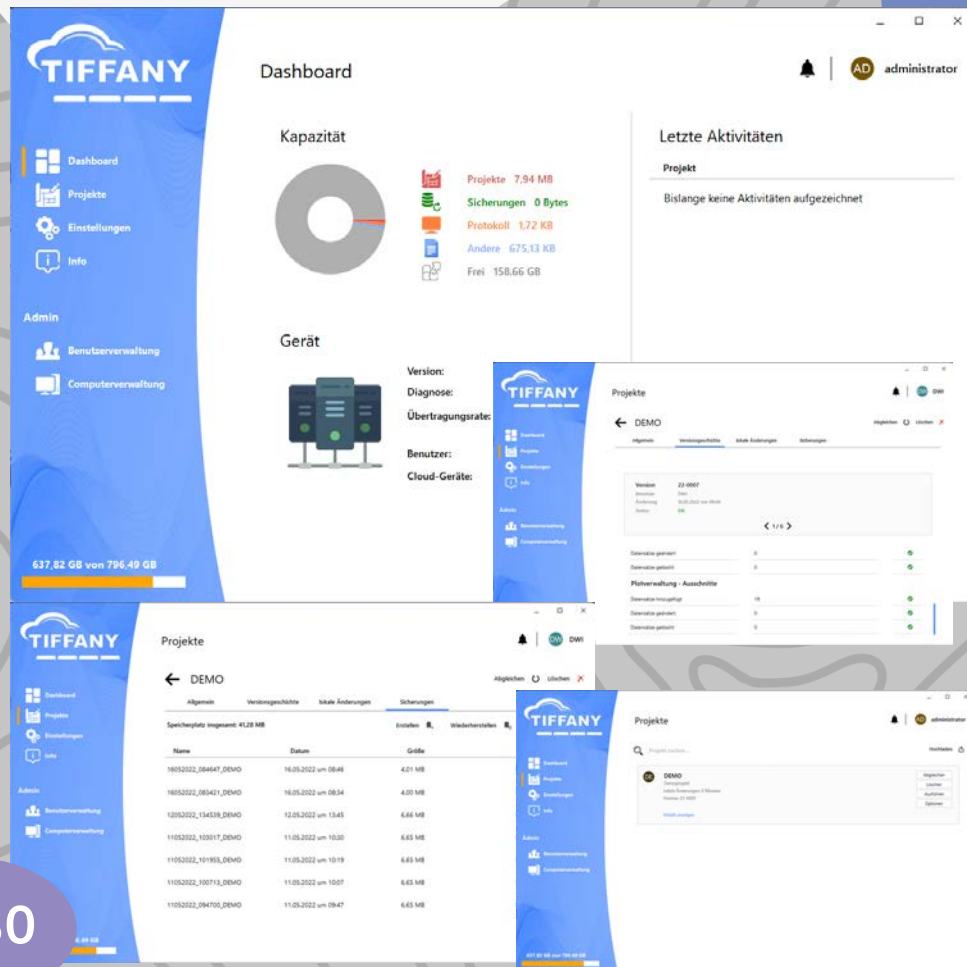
TIFFANY

Dashboard
Projekte
Einstellungen
Info

Admin
Benutzerverwaltung
Computerverwaltung

637,82 GB von 796,49 GB

Dashboard

AD administrator

Kapazität

Projekte 7.94 MB
Sicherungen 0 Bytes
Protokoll 1.72 KB
Andere 675.13 KB
Frei 158.66 GB

Letzte Aktivitäten

Projekt

Bislange keine Aktivitäten aufgezeichnet

Gerät

Version:
Diagnose:
Übertragungsrate:
Benutzer:
Cloud-Geräte:

TIFFANY

Projekte

DWI

← DEMO

Abgleichen Löschen

Allgemein Versionsgeschichte lokale Änderungen Sicherungen

Version 22-0007

< 1 / 6 >

Datensätze geändert 0
Datensätze gelöscht 0
Plotverwaltung - Ausschnitte
Datensätze hinzugefügt 19
Datensätze geändert 0
Datensätze gelöscht 0

TIFFANY

Dashboard
Projekte
Einstellungen
Info

Admin
Benutzerverwaltung
Computerverwaltung

Projekte

DWI

← DEMO

Abgleichen Löschen

Allgemein Versionsgeschichte lokale Änderungen Sicherungen

Speicherplatz insgesamt: 41,28 MB

Erstellen Wiederherstellen

| Name | Datum | Größe |
|---|---|---|
| 16052022_084647_DEMO | 16.05.2022 um 08:46 | 4.01 MB |
| 16052022_083421_DEMO | 16.05.2022 um 08:34 | 4.00 MB |
| 12052022_134539_DEMO | 12.05.2022 um 13:45 | 6.66 MB |
| 11052022_103017_DEMO | 11.05.2022 um 10:30 | 6.65 MB |
| 11052022_101955_DEMO | 11.05.2022 um 10:19 | 6.65 MB |
| 11052022_100713_DEMO | 11.05.2022 um 10:07 | 6.65 MB |
| 11052022_094700_DEMO | 11.05.2022 um 09:47 | 6.65 MB |

TIFFANY

Projekte

administrator

Projekt suchen...

Hochladen

DEMO

Abgleichen
Löschen
Ausführen
Optionen

.0